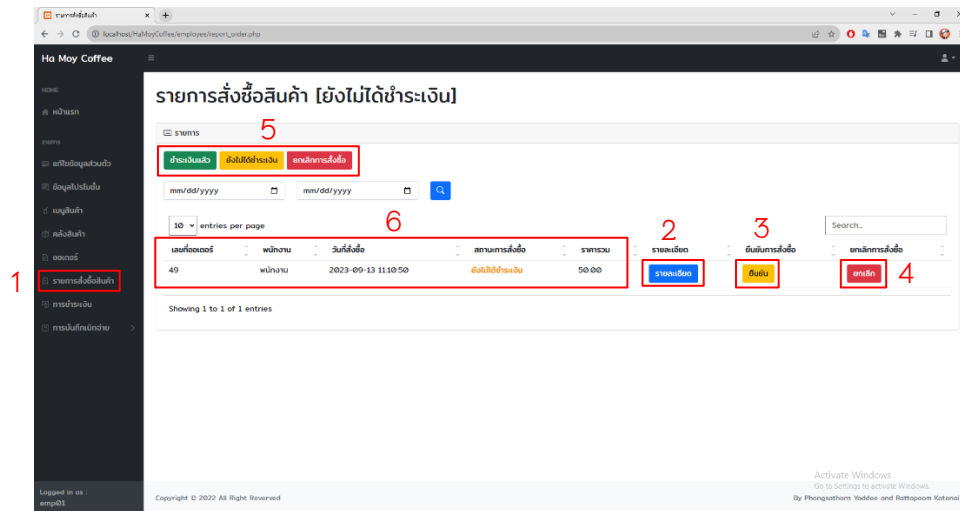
รายการสั่งซื้อสินค้า ×

localhost/HaMoyCoffee/employee/report_order.php

Ha Moy Coffee

HOME

หน้าแรก

ITEMS

แก้ไขข้อมูลส่วนตัว

ข้อมูลโปรโมชั่น

เมนูสินค้า

คลังสินค้า

ออเดอร์

1

รายการสั่งซื้อสินค้า

การชำระเงิน

การบันทึกเบิกจ่าย

Logged in as :
emp01

รายการสั่งซื้อสินค้า [ยังไม่ได้ชำระเงิน]

รายการ

5

ชำระเงินแล้ว

ยังไม่ได้ชำระเงิน

ยกเลิกการสั่งซื้อ

mm/dd/yyyy

mm/dd/yyyy

10 entries per page

6

2

3

Search...

| เลขที่ออเดอร์ | พนักงาน | วันที่สั่งซื้อ | สถานะการสั่งซื้อ | ราคารวม | รายละเอียด | ยืนยันการสั่งซื้อ | ยกเลิกการสั่งซื้อ |
|---|---|---|---|---|---|---|---|
| 49 | พนักงาน | 2023-09-13 11:10:50 | ยังไม่ได้ชำระเงิน | 50.00 | รายละเอียด | ยืนยัน | ยกเลิก |

4

Showing 1 to 1 of 1 entries

Activate Windows
Go to Settings to activate Windows.

Copyright © 2022 All Right Reserved

By Phongsathorn Yoddee and Rattapoom Kotanai